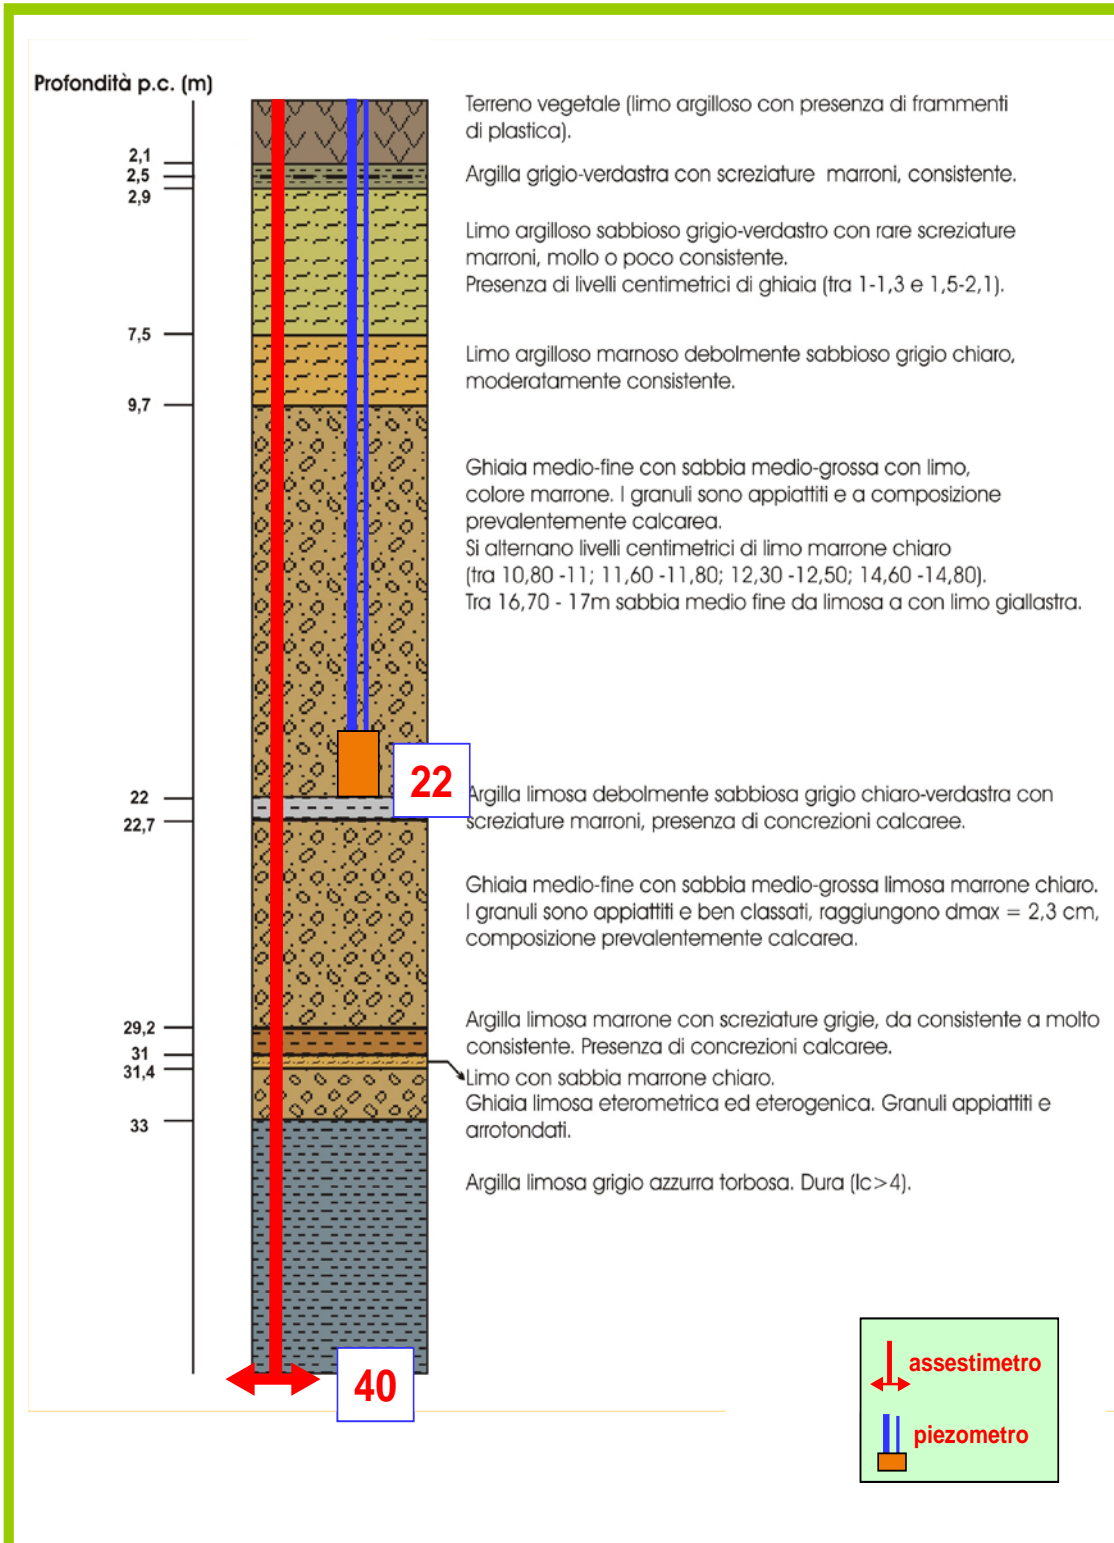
Profondità p.c. (m)

2,1
2,5
2,9
7,5
9,7
22
22,7
29,2
31
31,4
33

Terreno vegetale (limo argilloso con presenza di frammenti di plastica).

Argilla grigio-verdastra con screziature marroni, consistente.

Limo argilloso sabbioso grigio-verdastro con rare screziature marroni, mollo o poco consistente.
Presenza di livelli centimetrici di ghiaia (tra 1-1,3 e 1,5-2,1).

Limo argilloso marnoso debolmente sabbioso grigio chiaro, moderatamente consistente.

Ghiaia medio-fine con sabbia medio-grossa con limo, colore marrone. I granuli sono appiattiti e a composizione prevalentemente calcarea.
Si alternano livelli centimetrici di limo marrone chiaro (tra 10,80 -11; 11,60 -11,80; 12,30 -12,50; 14,60 -14,80).
Tra 16,70 - 17m sabbia medio fine da limosa a con limo giallastra.

22

Argilla limosa debolmente sabbiosa grigio chiaro-verdastra con screziature marroni, presenza di concrezioni calcaree.

Ghiaia medio-fine con sabbia medio-grossa limosa marrone chiaro. I granuli sono appiattiti e ben classati, raggiungono dmax = 2,3 cm, composizione prevalentemente calcarea.

Argilla limosa marrone con screziature grigie, da consistente a molto consistente. Presenza di concrezioni calcaree.
Limo con sabbia marrone chiaro.
Ghiaia limosa eterometrica ed eterogenica. Granuli appiattiti e arrotondati.

Argilla limosa grigio azzurra torbosa. Dura (Ic>4).

40

assestimetro
piezometro